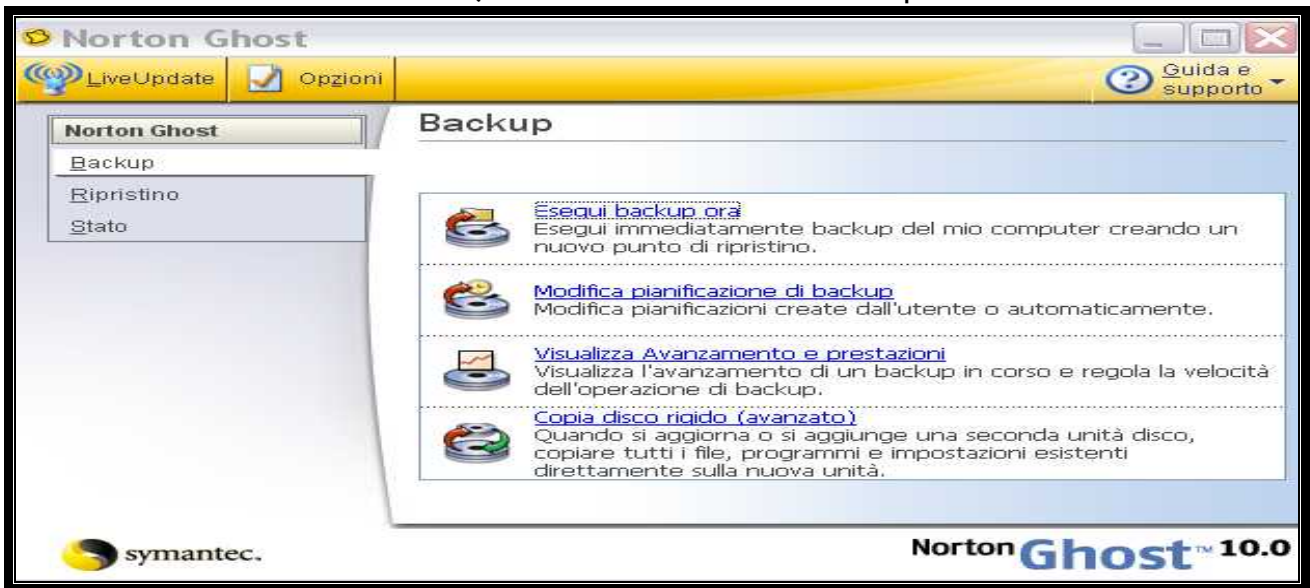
Norton Ghost

LiveUpdate
Opzioni
Guida e supporto

Norton Ghost
Backup
Ripristino
Stato

Backup

Esegui backup ora
Esegui immediatamente backup del mio computer creando un nuovo punto di ripristino.

Modifica pianificazione di backup
Modifica pianificazioni create dall'utente o automaticamente.

Visualizza Avanzamento e prestazioni
Visualizza l'avanzamento di un backup in corso e regola la velocità dell'operazione di backup.

Copia disco rigido (avanzato)
Quando si aggiorna o si aggiunge una seconda unità disco, copiare tutti i file, programmi e impostazioni esistenti direttamente sulla nuova unità.

symantec.

Norton Ghost™ 10.0